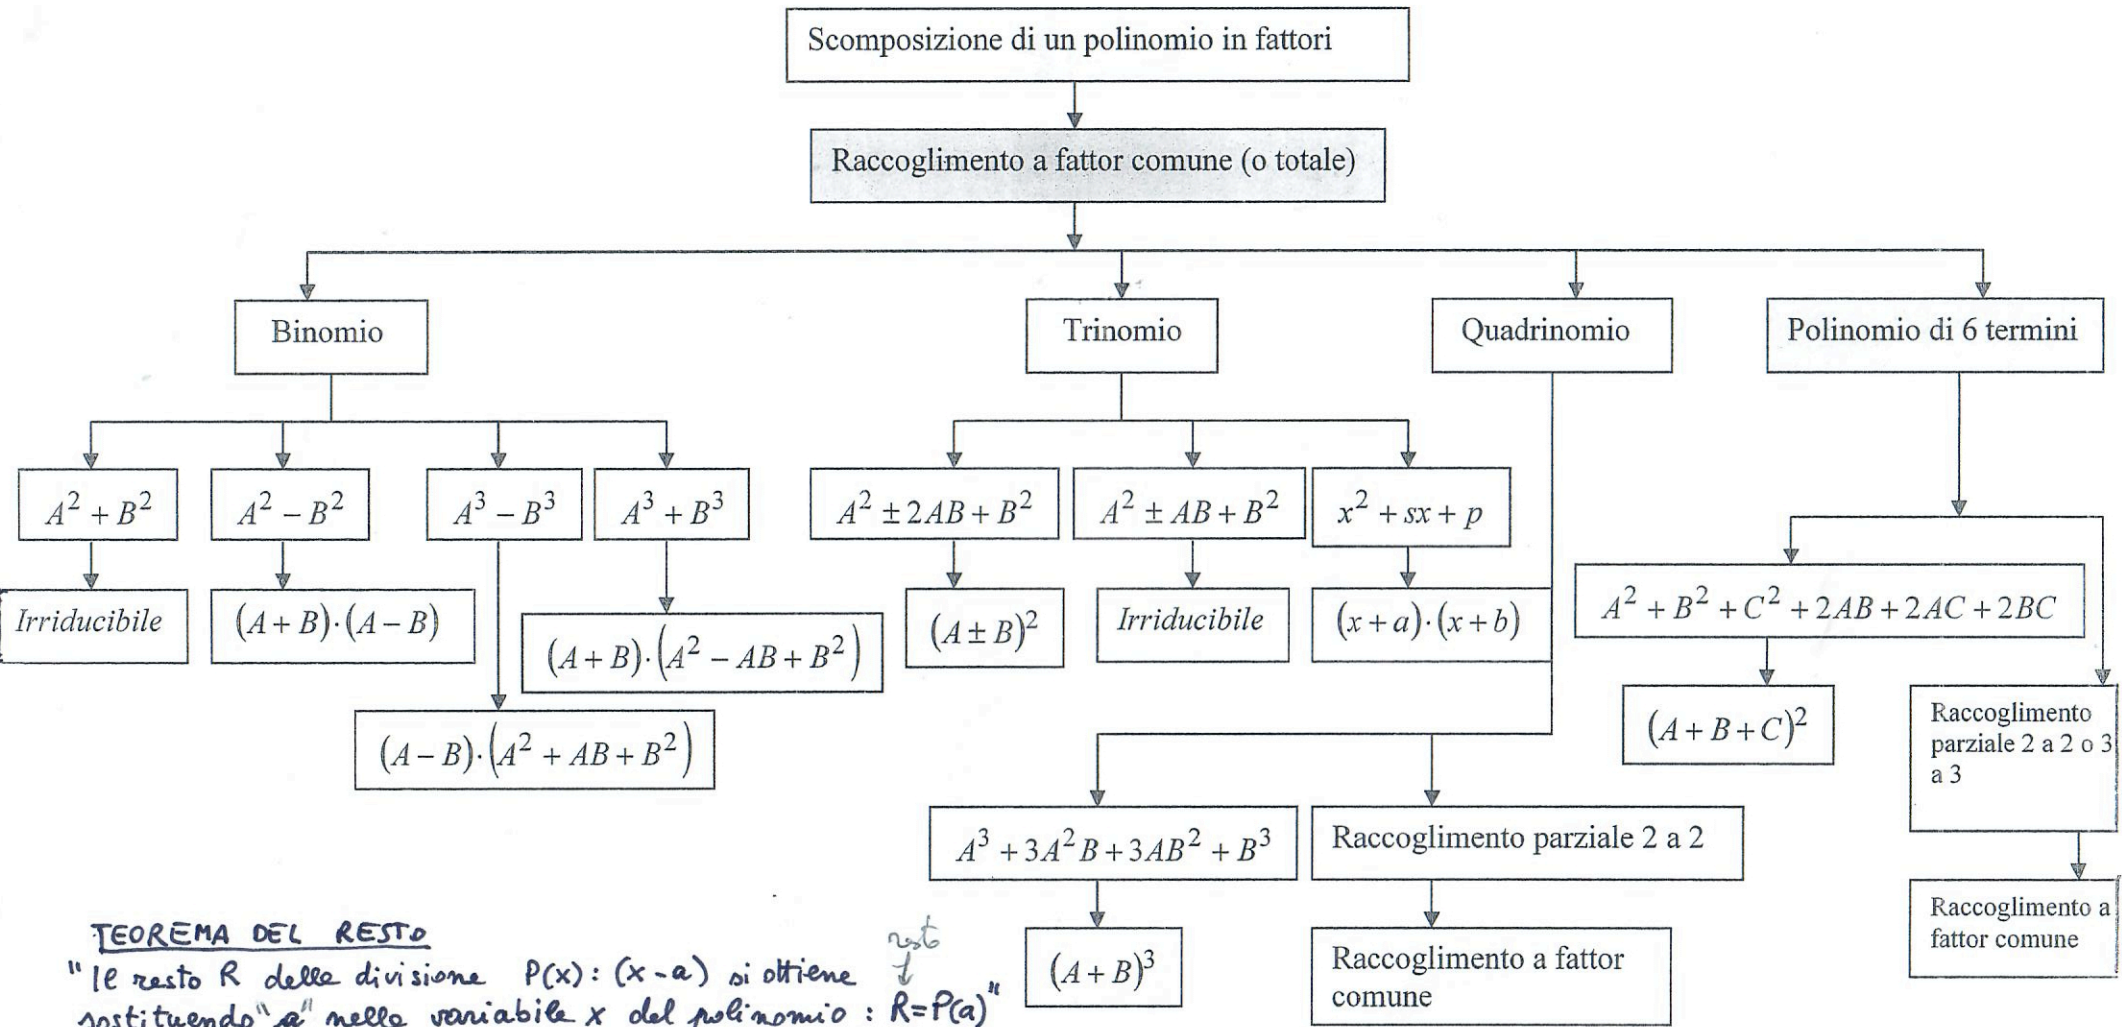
Scomposizione di un polinomio in fattori

Raccoglimento a fattor comune (o totale)

Binomio

Trinomio

Quadrinomio

Polinomio di 6 termini

$A^2+B^2$

$A^2-B^2$

$A^3-B^3$

$A^3+B^3$

Irriducibile

$(A+B)\cdot(A-B)$

$(A+B)\cdot(A^2-AB+B^2)$

$(A-B)\cdot(A^2+AB+B^2)$

$A^2\pm 2AB+B^2$

$A^2\pm AB+B^2$

$x^2+sx+p$

$(A\pm B)^2$

Irriducibile

$(x+a)\cdot(x+b)$

$A^2+B^2+C^2+2AB+2AC+2BC$

$(A+B+C)^2$

Raccoglimento parziale 2 a 2 o 3 a 3

Raccoglimento a fattor comune

$A^3+3A^2B+3AB^2+B^3$

$(A+B)^3$

Raccoglimento parziale 2 a 2

Raccoglimento a fattor comune

TEOREMA DEL RESTO
"Il resto R della divisione $P(x):(x-a)$ si ottiene sostituendo "a" nella variabile x del polinomio : $R=P(a)$"
resto